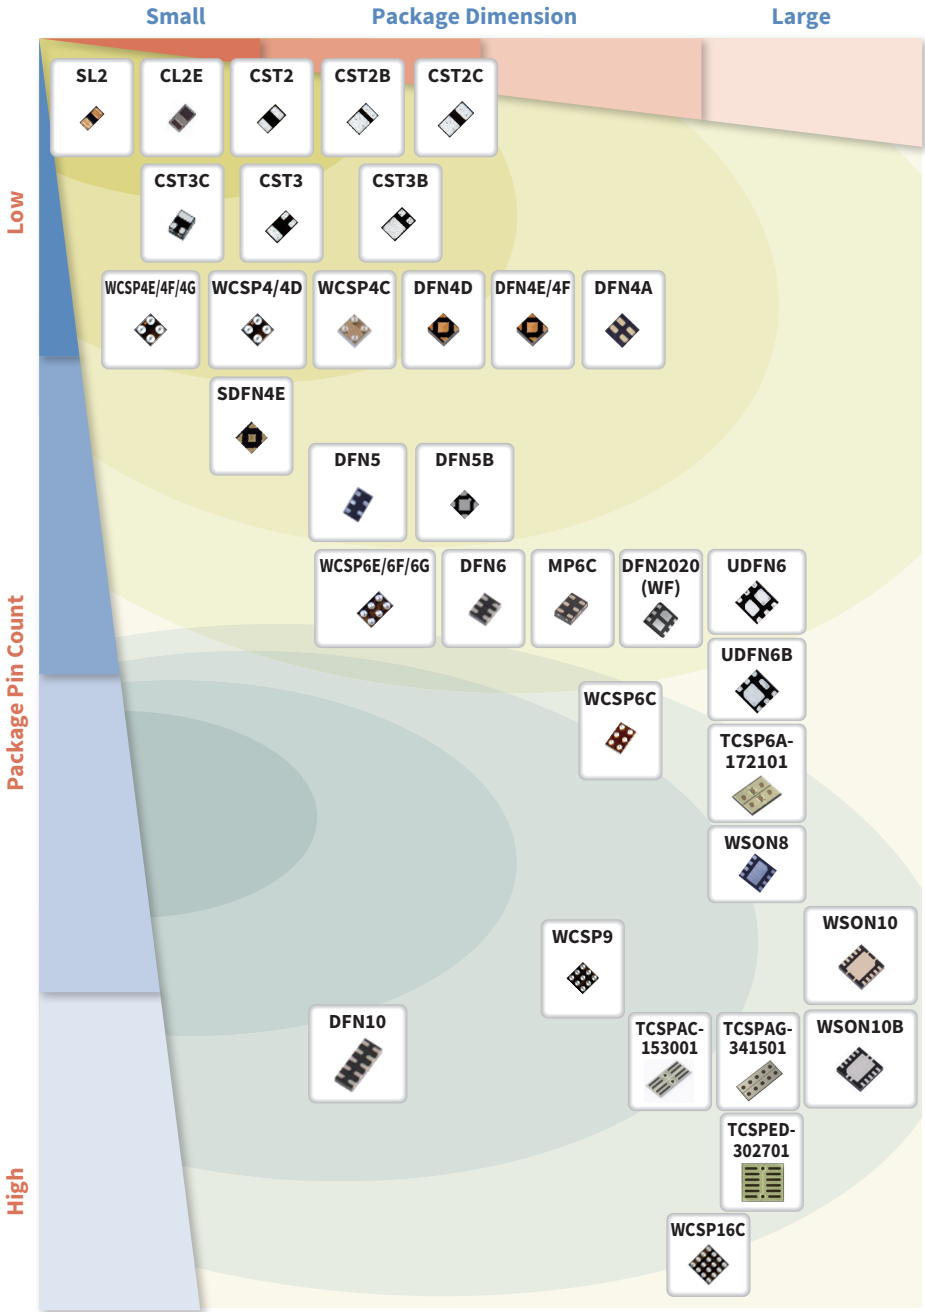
Small Package Dimension Large

Low

Package Pin Count

High

SL2
CL2E
CST2
CST2B
CST2C
CST3C
CST3
CST3B
WCSP4E/4F/4G
WCSP4/4D
WCSP4C
DFN4D
DFN4E/4F
DFN4A
SDFN4E
DFN5
DFN5B
WCSP6E/6F/6G
DFN6
MP6C
DFN2020 (WF)
UDFN6
UDFN6B
WCSP6C
TCSP6A-172101
WSON8
WCSP9
WSON10
DFN10
TCSPAC-153001
TCSPAG-341501
WSON10B
TCSPED-302701
WCSP16C